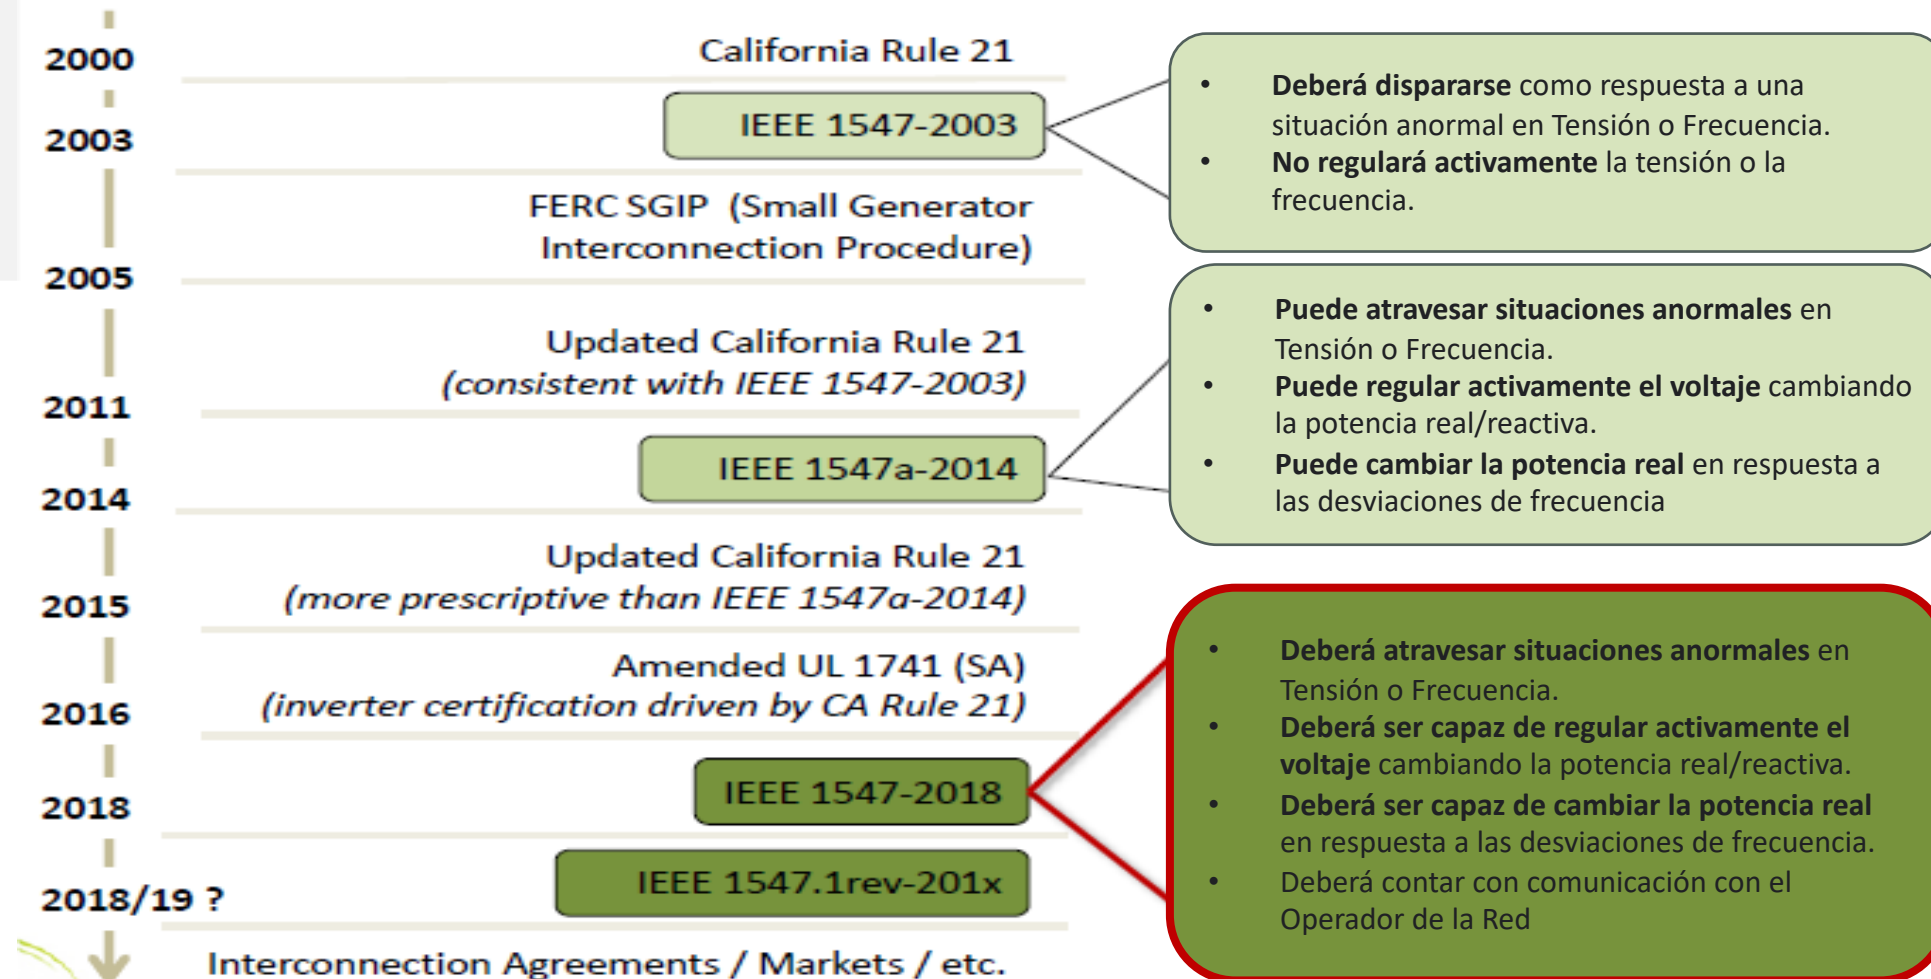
2000
California Rule 21

2003
IEEE 1547-2003

FERC SGIP (Small Generator Interconnection Procedure)

2005

Updated California Rule 21
(consistent with IEEE 1547-2003)

2011

IEEE 1547a-2014

2014

Updated California Rule 21
(more prescriptive than IEEE 1547a-2014)

2015

Amended UL 1741 (SA)
(inverter certification driven by CA Rule 21)

2016

IEEE 1547-2018

2018

IEEE 1547.1rev-201x

2018/19 ?

Interconnection Agreements / Markets / etc.

• **Deberá dispararse** como respuesta a una situación anormal en Tensión o Frecuencia.
• **No regulará activamente** la tensión o la frecuencia.

• **Puede atravesar situaciones anormales** en Tensión o Frecuencia.
• **Puede regular activamente el voltaje** cambiando la potencia real/reactiva.
• **Puede cambiar la potencia real** en respuesta a las desviaciones de frecuencia

• **Deberá atravesar situaciones anormales** en Tensión o Frecuencia.
• **Deberá ser capaz de regular activamente el voltaje** cambiando la potencia real/reactiva.
• **Deberá ser capaz de cambiar la potencia real** en respuesta a las desviaciones de frecuencia.
• Deberá contar con comunicación con el Operador de la Red